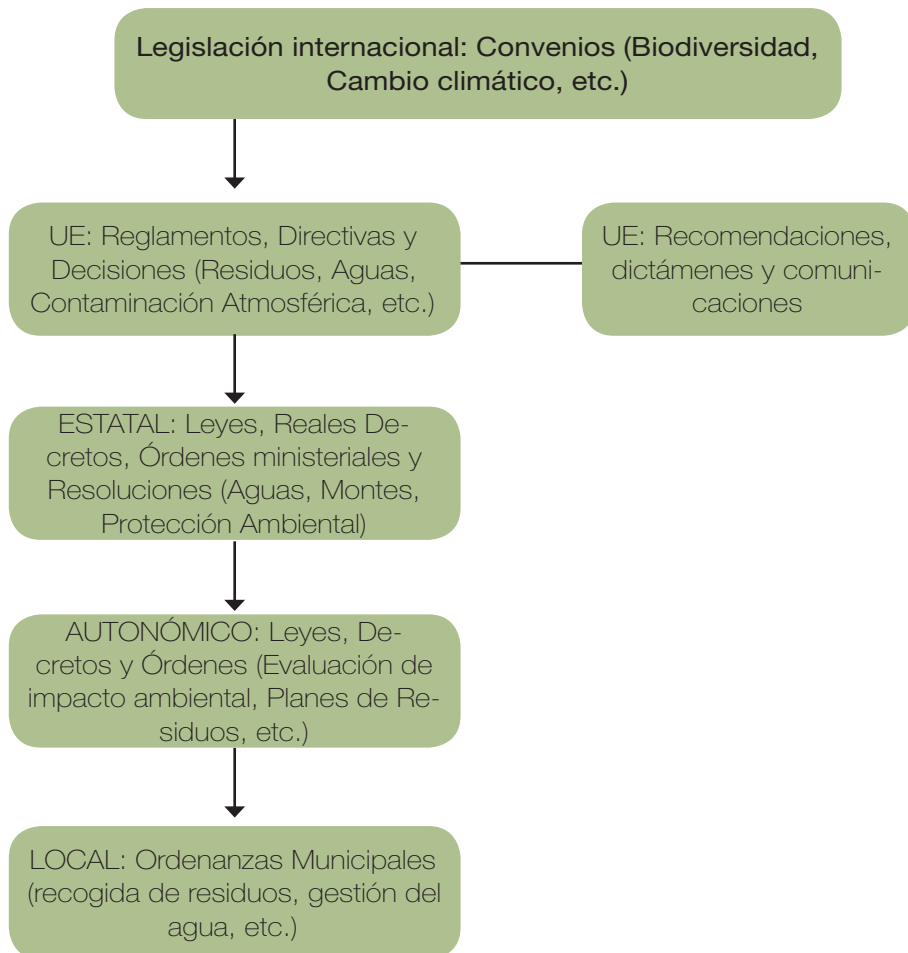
Legislación internacional: Convenios (Biodiversidad, Cambio climático, etc.)

UE: Reglamentos, Directivas y Decisiones (Residuos, Aguas, Contaminación Atmosférica, etc.)

UE: Recomendaciones, dictámenes y comunicaciones

ESTATAL: Leyes, Reales Decretos, Órdenes ministeriales y Resoluciones (Aguas, Montes, Protección Ambiental)

AUTONÓMICO: Leyes, Decretos y Órdenes (Evaluación de impacto ambiental, Planes de Residuos, etc.)

LOCAL: Ordenanzas Municipales (recogida de residuos, gestión del agua, etc.)